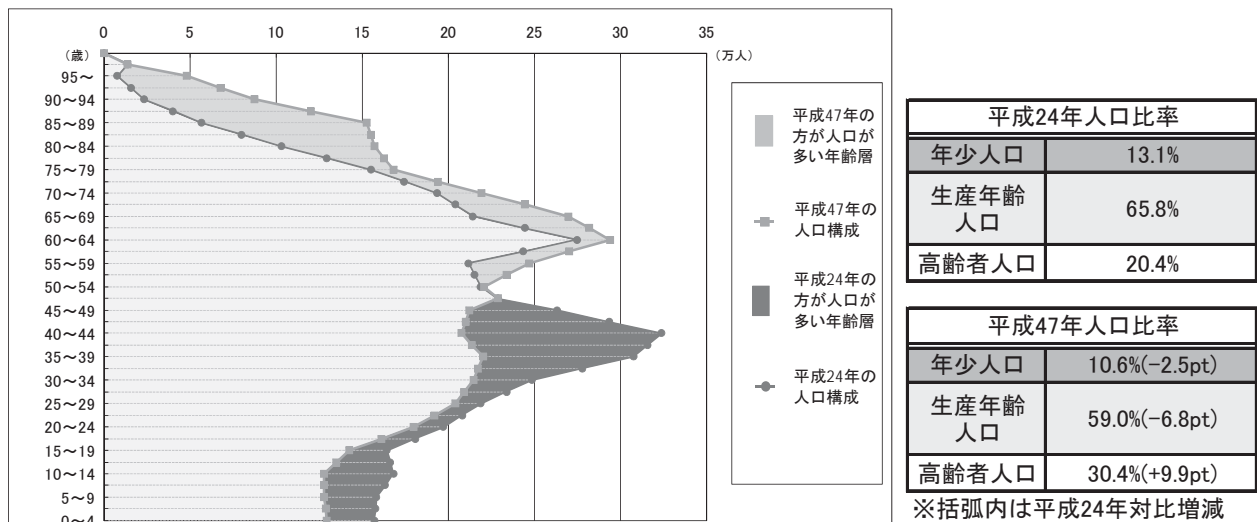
0 5 10 15 20 25 30 35

(歳)
95～
90～94
85～89
80～84
75～79
70～74
65～69
60～64
55～59
50～54
45～49
40～44
35～39
30～34
25～29
20～24
15～19
10～14
5～9
0～4

(万人)

平成47年の方が人口が多い年齢層

平成47年の人口構成

平成24年の方が人口が多い年齢層

平成24年の人口構成

| 平成24年人口比率 | |
|---|---|
| 年少人口 | 13.1% |
| 生産年齢人口 | 65.8% |
| 高齢者人口 | 20.4% |

| 平成47年人口比率 | |
|---|---|
| 年少人口 | 10.6%(-2.5pt) |
| 生産年齢人口 | 59.0%(-6.8pt) |
| 高齢者人口 | 30.4%(+9.9pt) |

※括弧内は平成24年対比増減